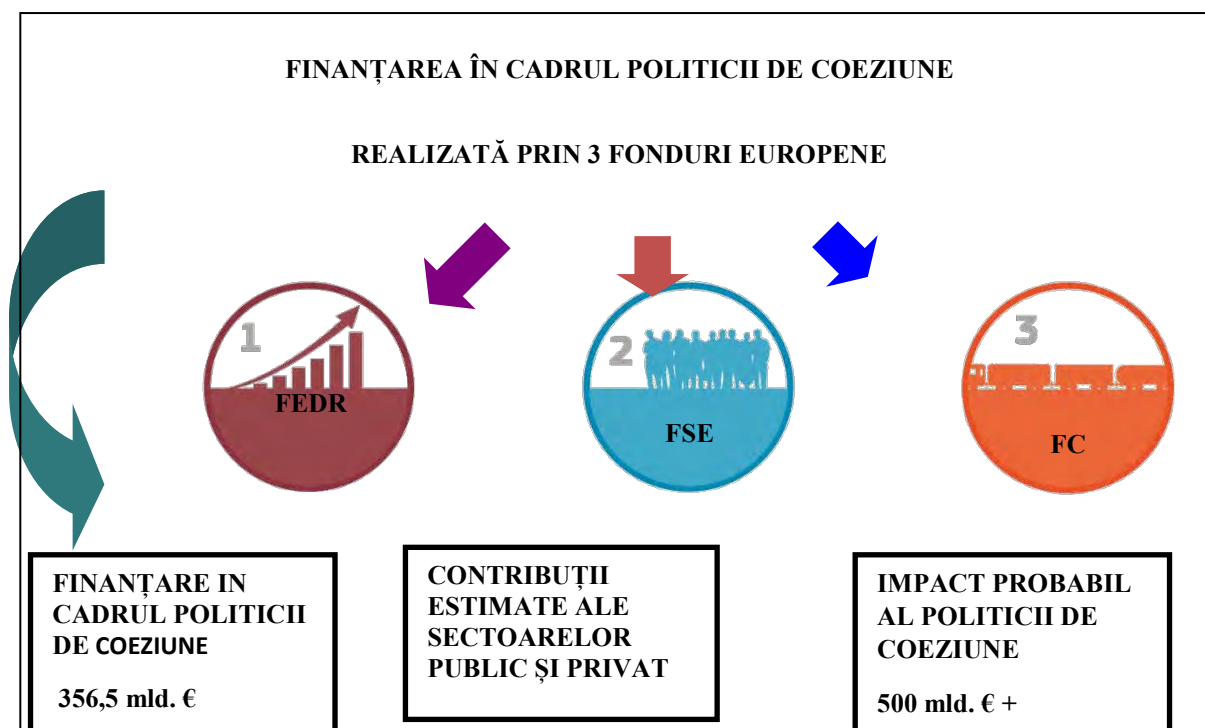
FINANȚAREA ÎN CADRUL POLITICII DE COEZIUNE

REALIZATĂ PRIN 3 FONDURI EUROPENE

1
FEDR

2
FSE

3
FC

FINANȚARE IN CADRUL POLITICII DE COEZIUNE

356,5 mld. €

CONTRIBUȚII ESTIMATE ALE SECTOARELOR PUBLIC ȘI PRIVAT

IMPACT PROBABIL AL POLITICII DE COEZIUNE

500 mld. € +